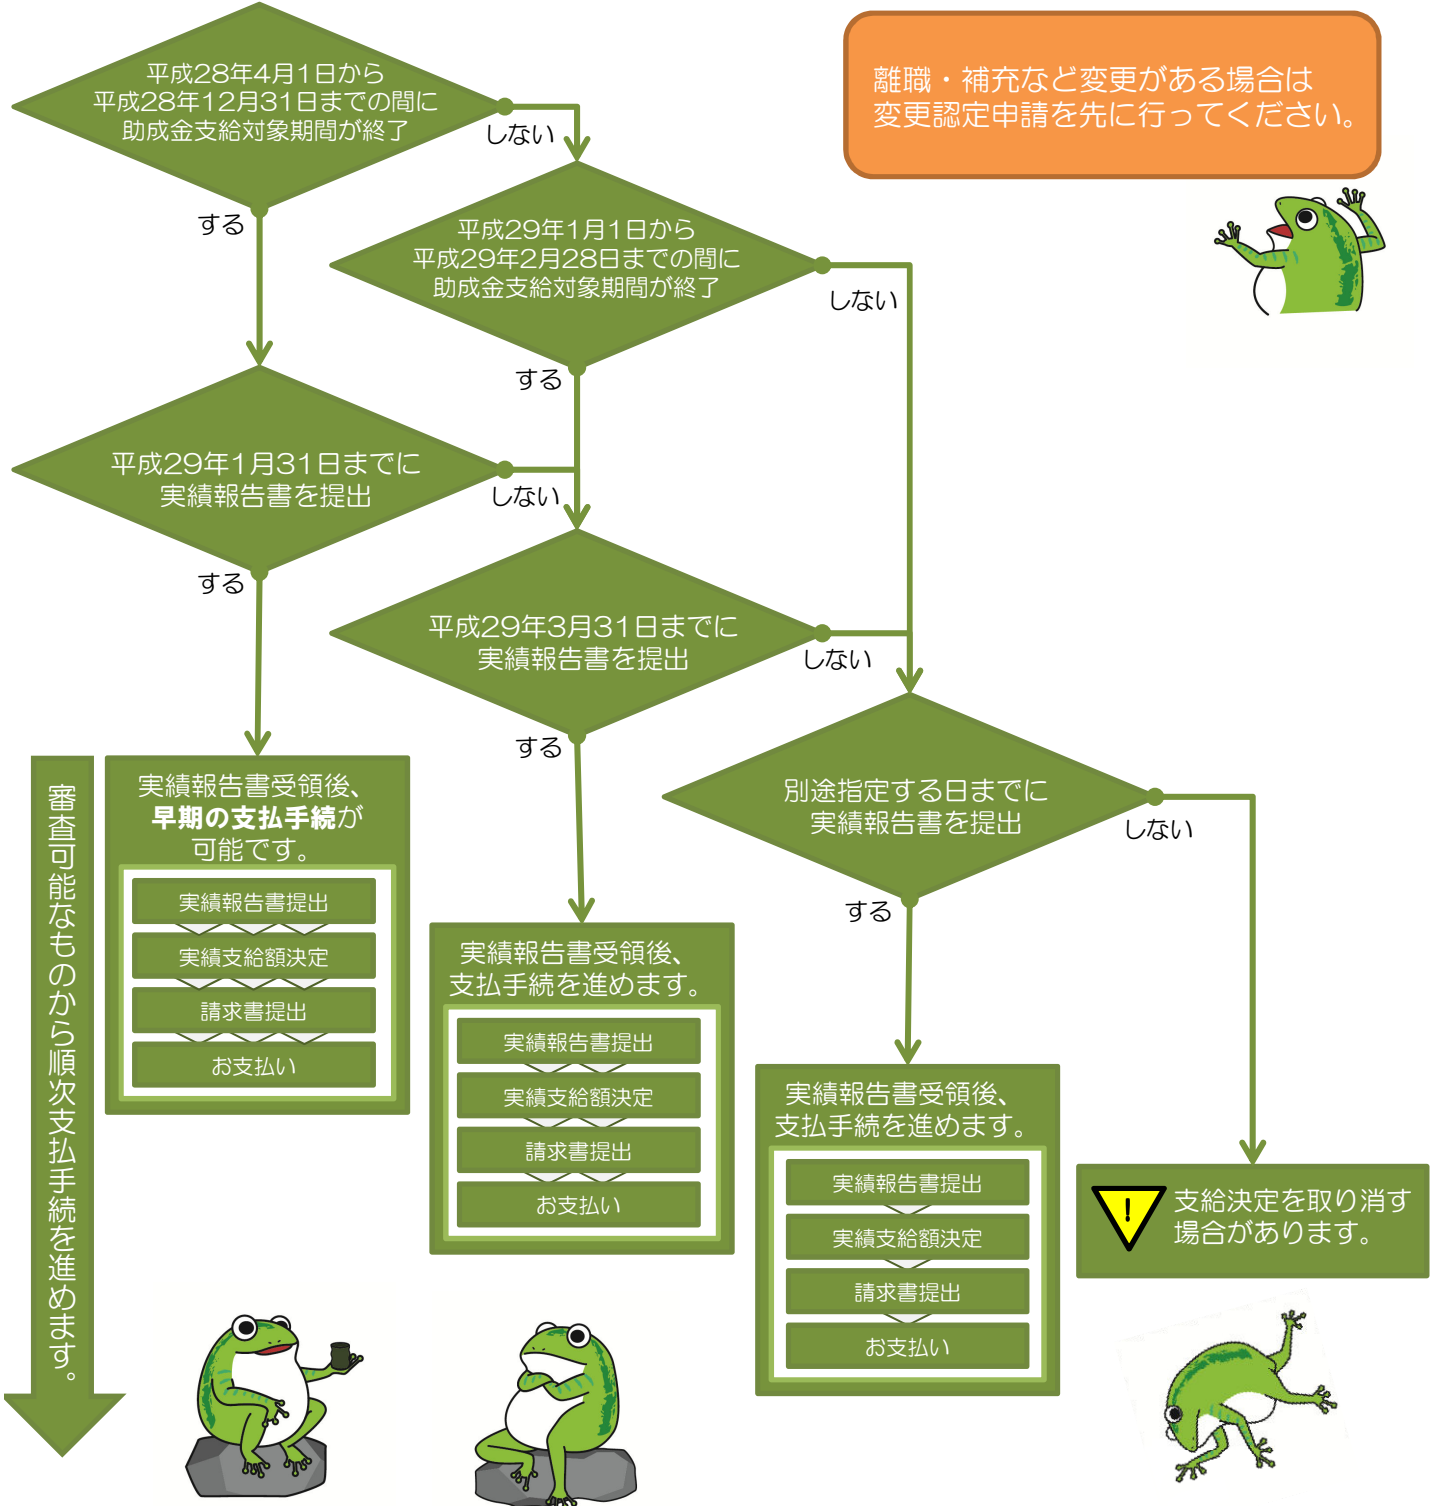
平成28年4月1日から
平成28年12月31日までの間に
助成金支給対象期間が終了

しない

する

離職・補充など変更がある場合は
変更認定申請を先に行ってください。

平成29年1月1日から
平成29年2月28日までの間に
助成金支給対象期間が終了

しない

する

平成29年1月31日までに
実績報告書を提出

しない

する

平成29年3月31日までに
実績報告書を提出

しない

する

別途指定する日までに
実績報告書を提出

しない

する

審査可能なものから順次支払手続を進めます。

実績報告書受領後、**早期の支払手続**が可能です。

実績報告書提出
実績支給額決定
請求書提出
お支払い

実績報告書受領後、支払手続を進めます。

実績報告書提出
実績支給額決定
請求書提出
お支払い

実績報告書受領後、支払手続を進めます。

実績報告書提出
実績支給額決定
請求書提出
お支払い

!
支給決定を取り消す場合があります。